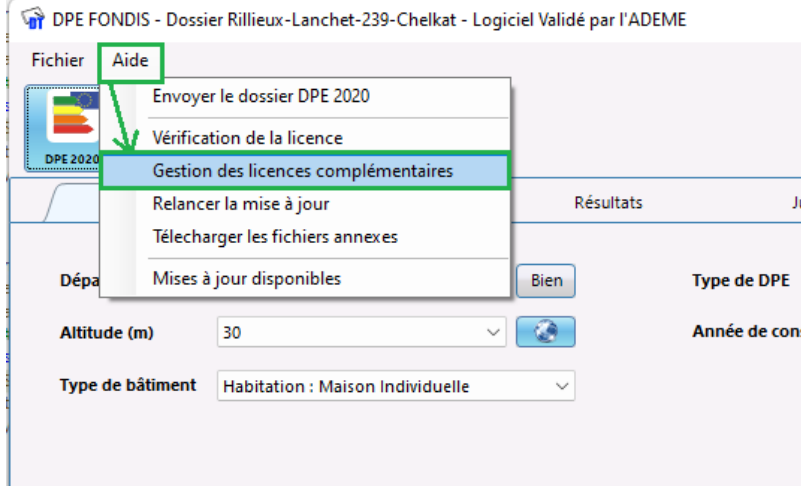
DPE FONDIS - Dossier Rillieux-Lanchet-239-Chelkat - Logiciel Validé par l'ADEME

Fichier Aide

DPE 2020

Envoyer le dossier DPE 2020

Vérification de la licence

Gestion des licences complémentaires

Relancer la mise à jour

Télecharger les fichiers annexes

Mises à jour disponibles

Résultats

J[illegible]

Dépa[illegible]

Bien

Type de DPE

Altitude (m) 30

Année de cons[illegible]

Type de bâtiment Habitation : Maison Individuelle